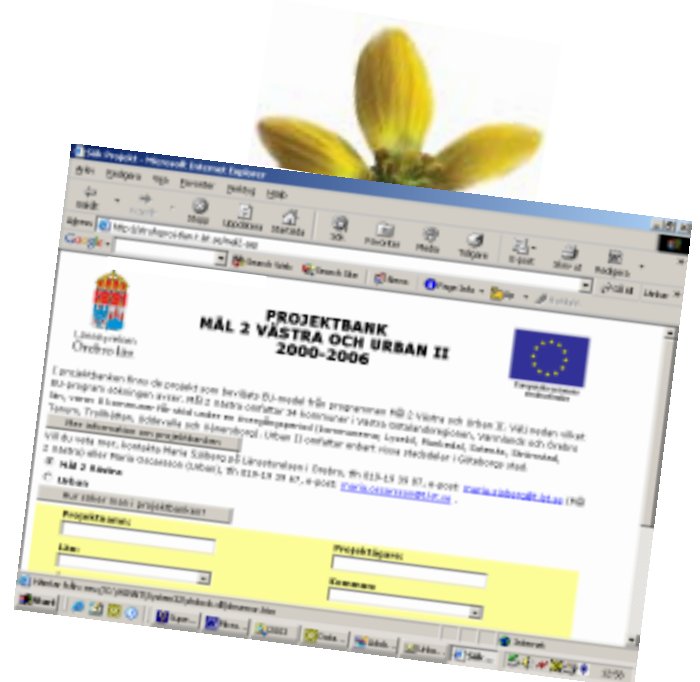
Sök Projekt - Microsoft Internet Explorer

Arkiv Redigera Visa Favoriter Verktyg Hjälp

Bakåt Framåt Stopp Uppdatera Startsida Sök Favoriter Media Tidigare E-post Skriv ut Redigera

Adress http://strukprojekt.lst.se/mal2-ost

Google

Länsstyrelsen Örebro län

PROJEKTBANK
MÅL 2 VÄSTRA OCH URBAN II
2000-2006

Europeiska unionen

I projektbanken finns de projekt som beviljats EU-medel från programmen Mål 2 Västra och Urban II. Välj nedan vilket EU-program sökningen avser. Mål 2 Västra omfattar 34 kommuner i Västra Sverige, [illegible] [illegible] Urban II omfattar endast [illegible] i Göteborgs stad.

Mer information om projektbanken

Vill du veta mer, kontakta Maria Sjöberg på Länsstyrelsen i Örebro, tfn 019-19 39 87, e-post: maria.sjoberg@t.lst.se (Mål 2 Västra) eller Maria Gassesson (Urban), tfn 019-19 39 87, e-post: maria.gassesson@t.lst.se .

Mål 2 Västra
Urban

Hur söker man i projektbanken?

Projektnamn:

Projektägare:

Län:

Kommun:

Internet

Start